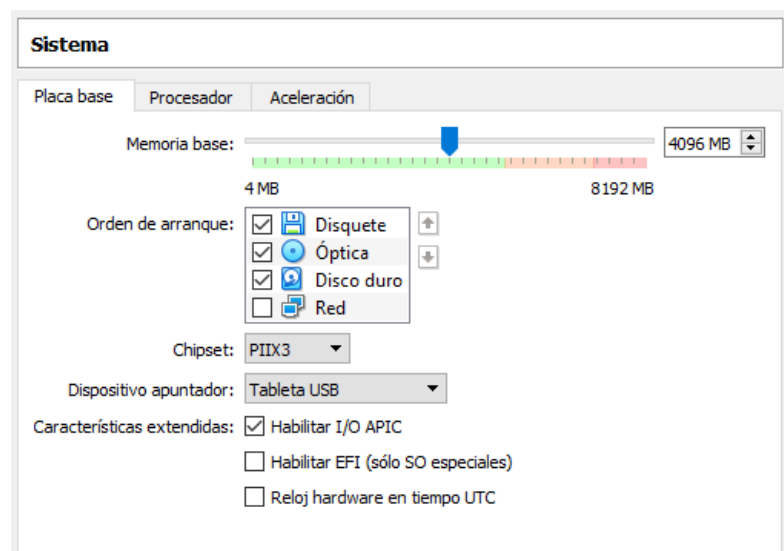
Sistema

Placa base
Procesador
Aceleración

Memoria base:
4096 MB
4 MB
8192 MB

Orden de arranque:
Disquete
Óptica
Disco duro
Red

Chipset: PIIX3

Dispositivo apuntador: Tableta USB

Características extendidas: Habilitar I/O APIC
Habilitar EFI (sólo SO especiales)
Reloj hardware en tiempo UTC